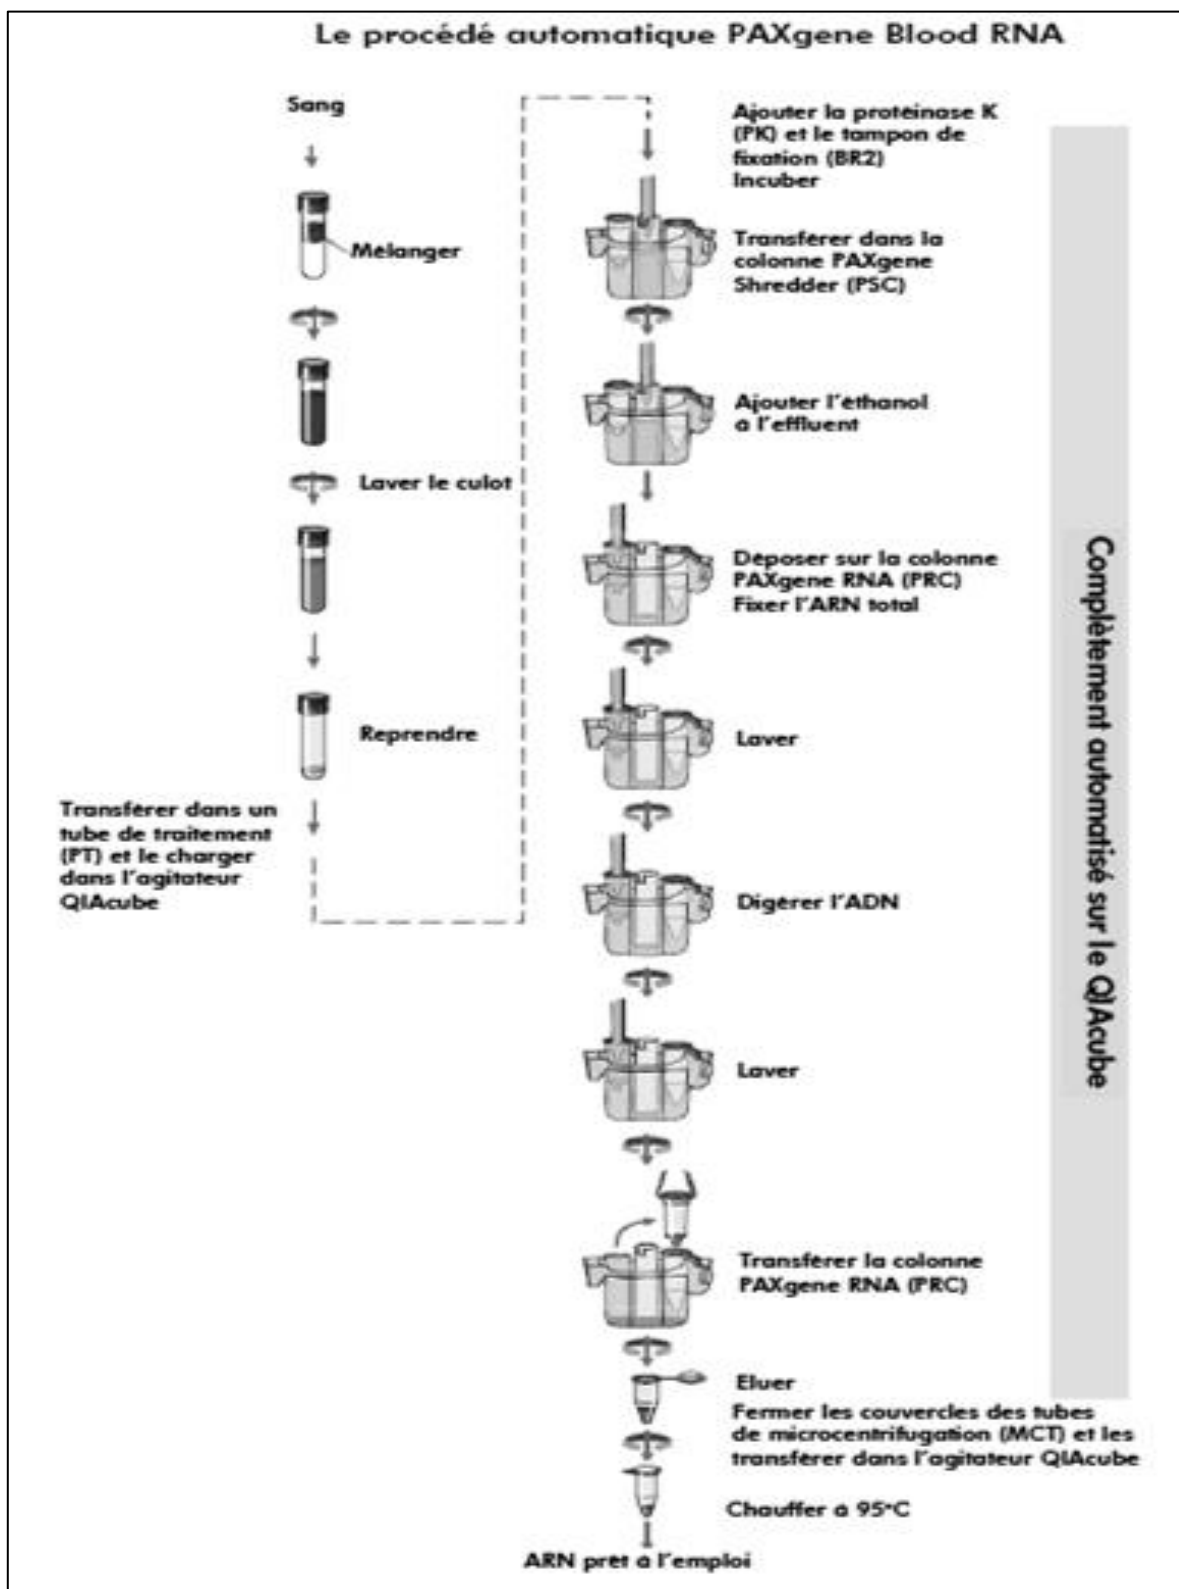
Le procédé automatique PAXgene Blood RNA

Sang

Mélanger

Laver le culot

Reprendre

Transférer dans un tube de traitement (PT) et le charger dans l'agitateur QIAcube

Ajouter la protéinase K (PK) et le tampon de fixation (BR2) Incuber

Transférer dans la colonne PAXgene Shredder (PSC)

Ajouter l'ethanol à l'effluent

Déposer sur la colonne PAXgene RNA (PRC) Fixer l'ARN total

Laver

Digérer l'ADN

Laver

Transférer la colonne PAXgene RNA (PRC)

Eluer

Fermer les couvercles des tubes de microcentrifugation (MCT) et les transférer dans l'agitateur QIAcube

Chauffer à 95°C

ARN prêt à l'emploi

Complètement automatisé sur le QIAcube